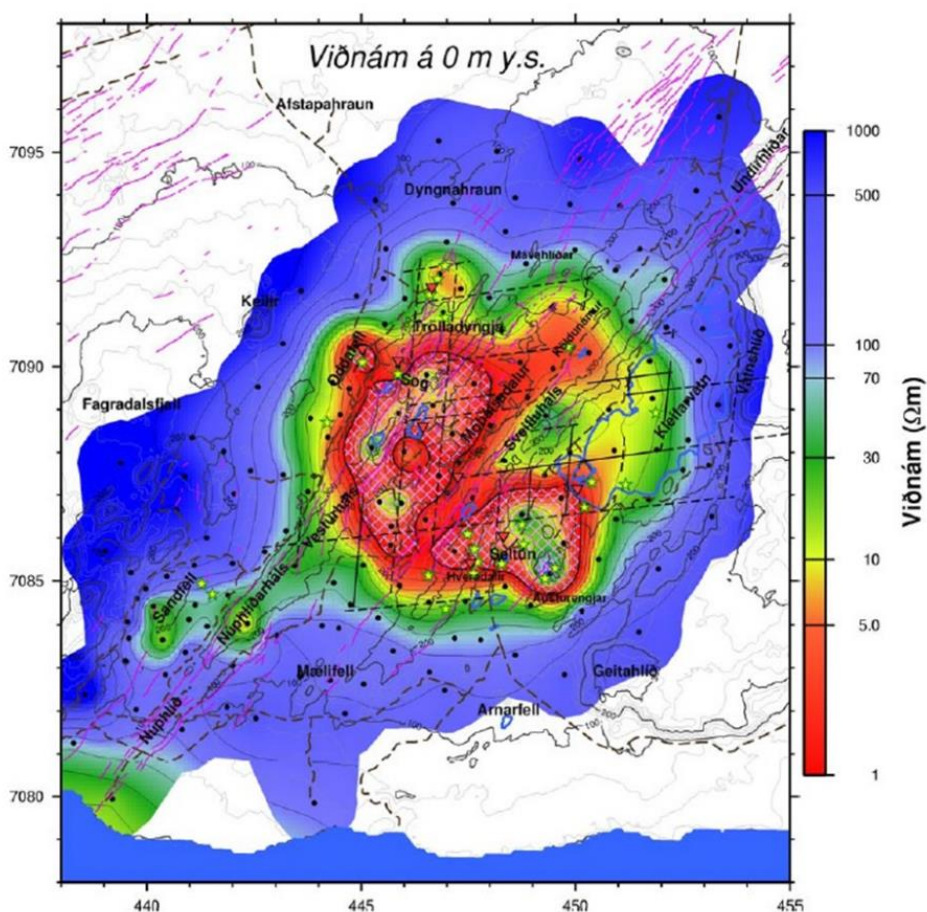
Viðnám á 0 m y.s.

Afstapahraun
Dyngnahraun
Undirhlíðar
Mávahlíðar
Keilir
Trölladyngja
Oddafell
Sog
Fagradalsfjall
Höskuldarvellir
Móhálsadalur
Sveifluháls
Kleifarvatn
Vatnshlíð
Vesturháls
Seltún
Hveradalir
Austurengjar
Sandfell
Núpshlíðarháls
Mælifell
Geitahlíð
Arnarfell
Núpshlíð

7095
7090
7085
7080

440
445
450
455

1000
500
100
70
30
10
5.0
1

Viðnám ($\Omega$m)